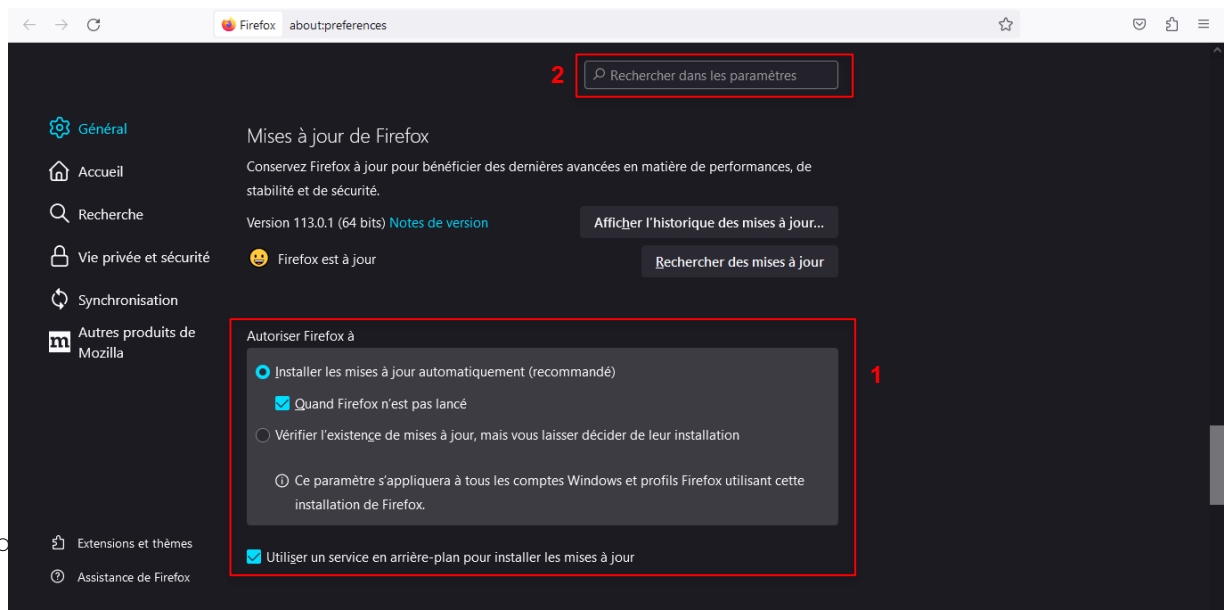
Firefox about:preferences

2 Rechercher dans les paramètres

Général
Accueil
Recherche
Vie privée et sécurité
Synchronisation
Autres produits de Mozilla

Mises à jour de Firefox

Conservez Firefox à jour pour bénéficier des dernières avancées en matière de performances, de stabilité et de sécurité.

Version 113.0.1 (64 bits) Notes de version

Afficher l'historique des mises à jour…

Firefox est à jour

Rechercher des mises à jour

Autoriser Firefox à

1

Installer les mises à jour automatiquement (recommandé)

Quand Firefox n'est pas lancé

Vérifier l'existence de mises à jour, mais vous laisser décider de leur installation

Ce paramètre s'appliquera à tous les comptes Windows et profils Firefox utilisant cette installation de Firefox.

Utiliser un service en arrière-plan pour installer les mises à jour

Extensions et thèmes
Assistance de Firefox